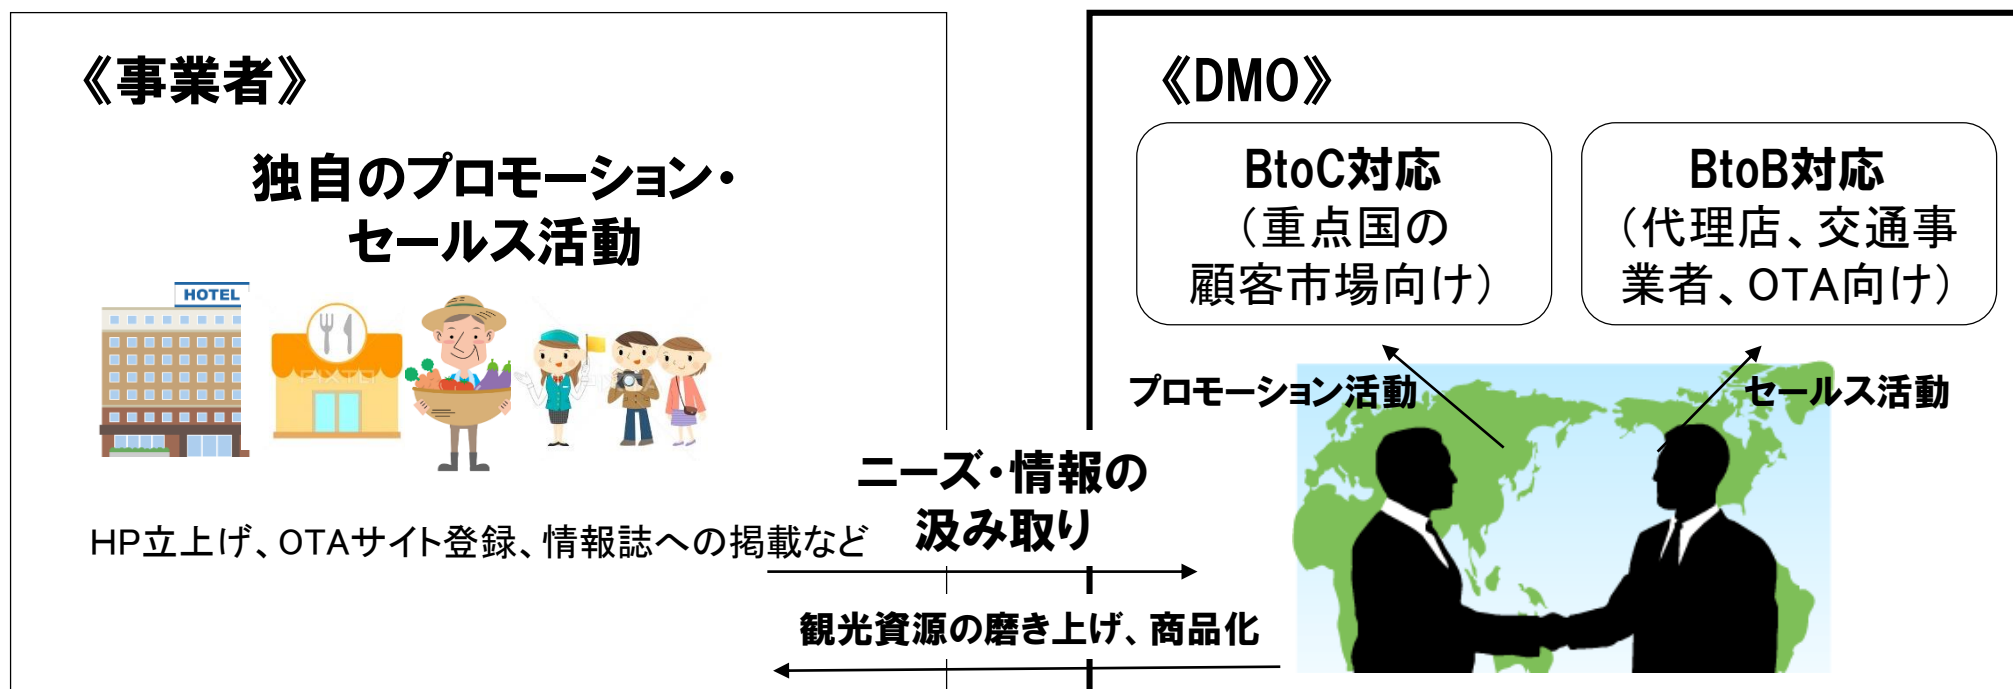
《事業者》

独自のプロモーション・セールス活動

HOTEL

HP立上げ、OTAサイト登録、情報誌への掲載など

《DMO》

BtoC対応
(重点国の顧客市場向け)

BtoB対応
(代理店、交通事業者、OTA向け)

プロモーション活動

セールス活動

ニーズ・情報の汲み取り

観光資源の磨き上げ、商品化